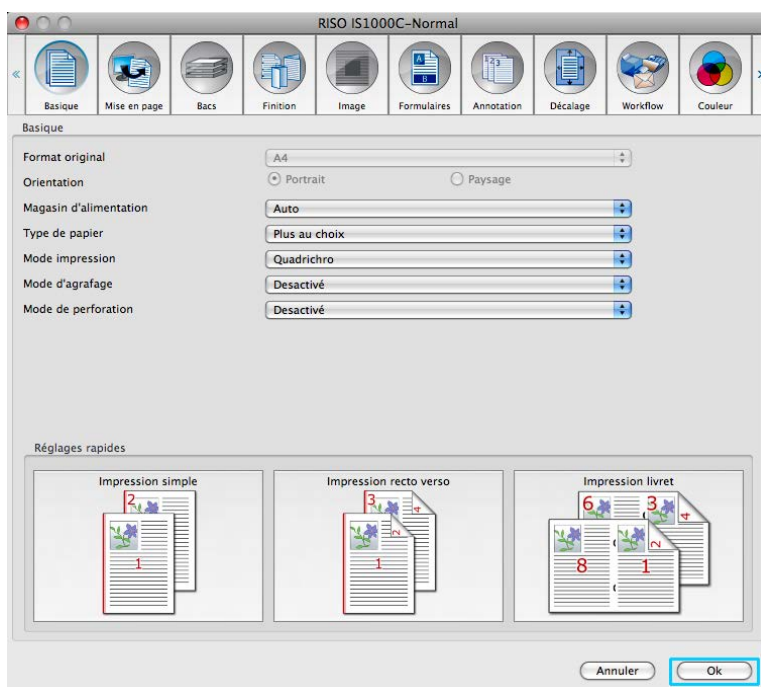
RISO IS1000C-Normal

«
Basique
Mise en page
Bacs
Finition
Image
Formulaires
Annotation
Décalage
Workflow
Couleur
»

Basique

Format original
A4
Orientation
Portrait
Paysage
Magasin d'alimentation
Auto
Type de papier
Plus au choix
Mode impression
Quadrichro
Mode d'agrafage
Desactivé
Mode de perforation
Desactivé

Réglages rapides

Impression simple
2
1

Impression recto verso
3
4
2
1

Impression livret
6
3
4
2
8
1

Annuler
Ok